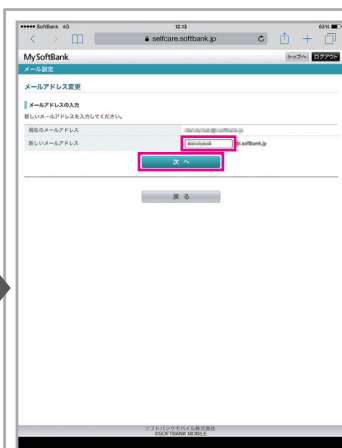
••••• SoftBank 4G 12:13 63%

selfcare.softbank.jp

MySoftBank

トップへ ログアウト

メール設定

メールアドレス変更

メールアドレスの入力

新しいメールアドレスを入力してください。

| 現在のメールアドレス | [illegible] |
|---|---|
| 新しいメールアドレス | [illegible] @.softbank.jp |

次へ

戻る

ソフトバンクモバイル株式会社
©SOFTBANK MOBILE